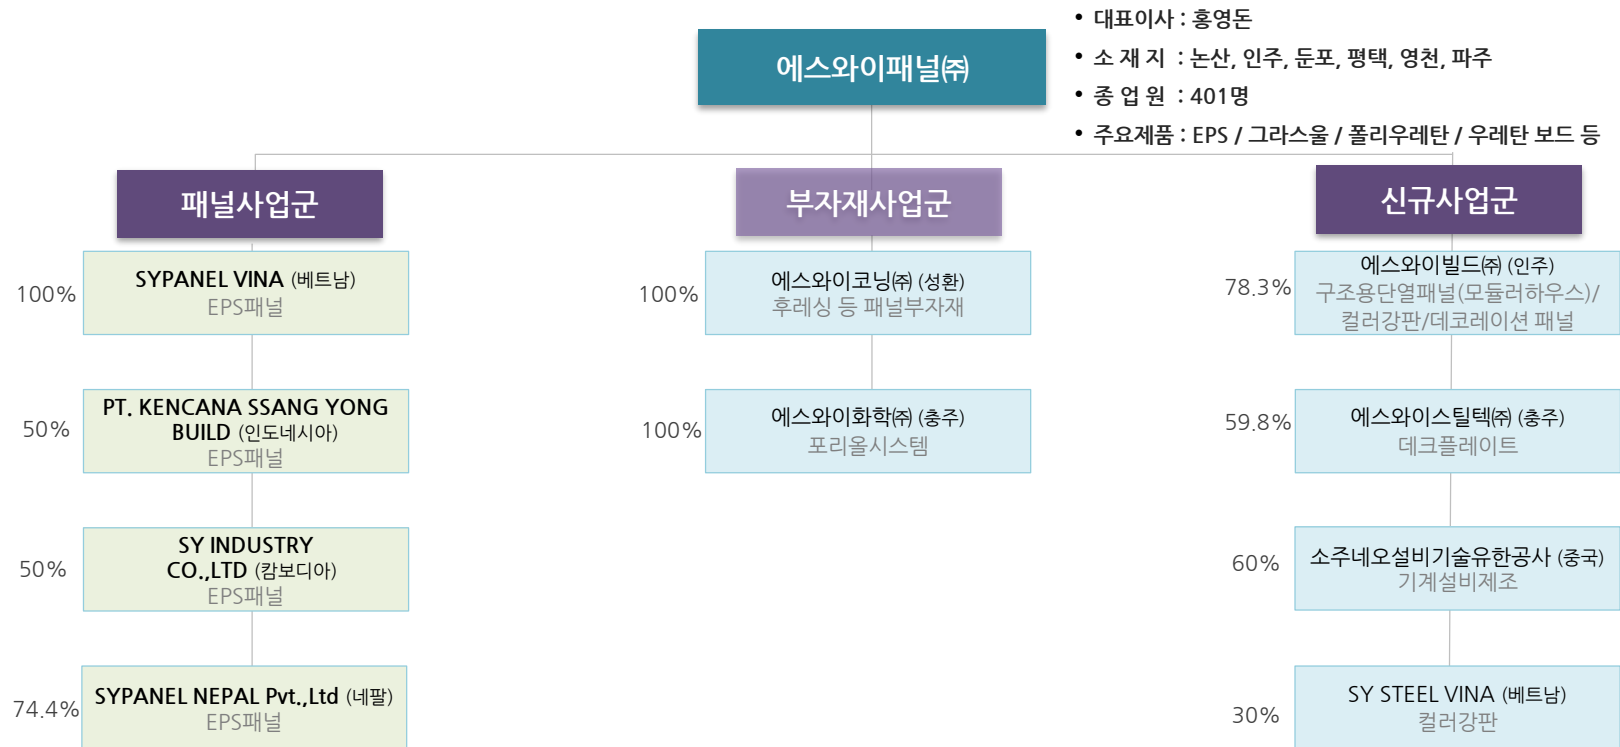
에스와이패널㈜

• 대표이사 : 홍영돈
• 소 재 지 : 논산, 인주, 둔포, 평택, 영천, 파주
• 종 업 원 : 401명
• 주요제품 : EPS / 그라스울 / 폴리우레탄 / 우레탄 보드 등

패널사업군

100% SYPANEL VINA (베트남)
EPS패널

50% PT. KENCANA SSANG YONG BUILD (인도네시아)
EPS패널

50% SY INDUSTRY CO.,LTD (캄보디아)
EPS패널

74.4% SYPANEL NEPAL Pvt.,Ltd (네팔)
EPS패널

부자재사업군

100% 에스와이코닝㈜ (성환)
후레싱 등 패널부자재

100% 에스와이화학㈜ (충주)
포리올시스템

신규사업군

78.3% 에스와이빌드㈜ (인주)
구조용단열패널(모듈러하우스)/컬러강판/데코레이션 패널

59.8% 에스와이스틸텍㈜ (충주)
데크플레이트

60% 소주네오설비기술유한공사 (중국)
기계설비제조

30% SY STEEL VINA (베트남)
컬러강판